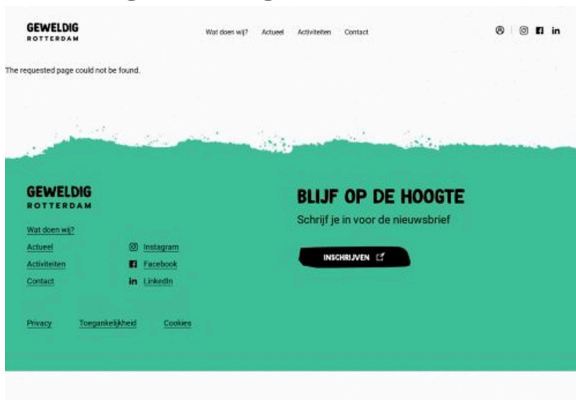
GEWELDIG
ROTTERDAM

Wat doen wij? Actueel Activiteiten Contact

The requested page could not be found.

GEWELDIG
ROTTERDAM

Wat doen wij?
Actueel
Activiteiten
Contact

Instagram
Facebook
LinkedIn

Privacy Toegankelijkheid Cookies

BLIJF OP DE HOOGTE

Schrijf je in voor de nieuwsbrief

INSCHRIJVEN